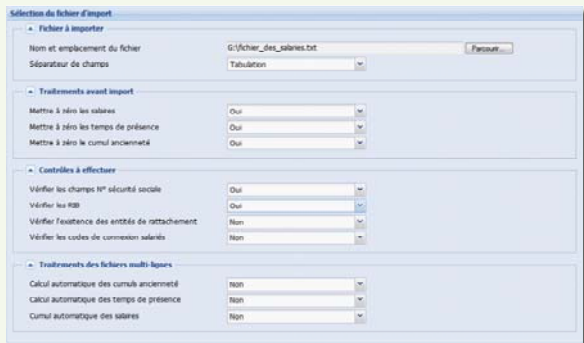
Sélection du fichier d'import

Fichier à importer

Nom et emplacement du fichier
G:\fichier_des_salaries.txt
Parcour...

Séparateur de champs
Tabulation

Traitements avant import

Mettre à zéro les salaires
Oui

Mettre à zéro les temps de présence
Oui

Mettre à zéro le cumul ancienneté
Oui

Contrôles à effectuer

Vérifier les champs N° sécurité sociale
Oui

Vérifier les RIB
Oui

Vérifier l'existence des entités de rattachement
Non

Vérifier les codes de connexion salariés
Non

Traitements des fichiers multi-lignes

Calcul automatique des cumuls ancienneté
Non

Calcul automatique des temps de présence
Non

Cumul automatique des salaires
Non